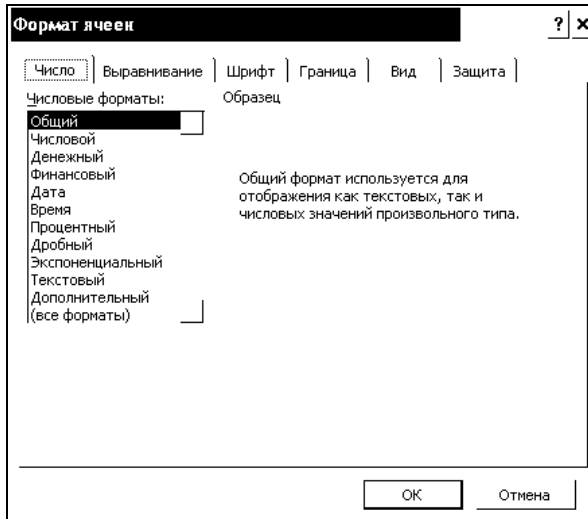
Формат ячеек

? ×

Число | Выравнивание | Шрифт | Граница | Вид | Защита

Числовые форматы:

Общий
Числовой
Денежный
Финансовый
Дата
Время
Процентный
Дробный
Экспоненциальный
Текстовый
Дополнительный
(все форматы)

Образец

Общий формат используется для отображения как текстовых, так и числовых значений произвольного типа.

ОК

Отмена